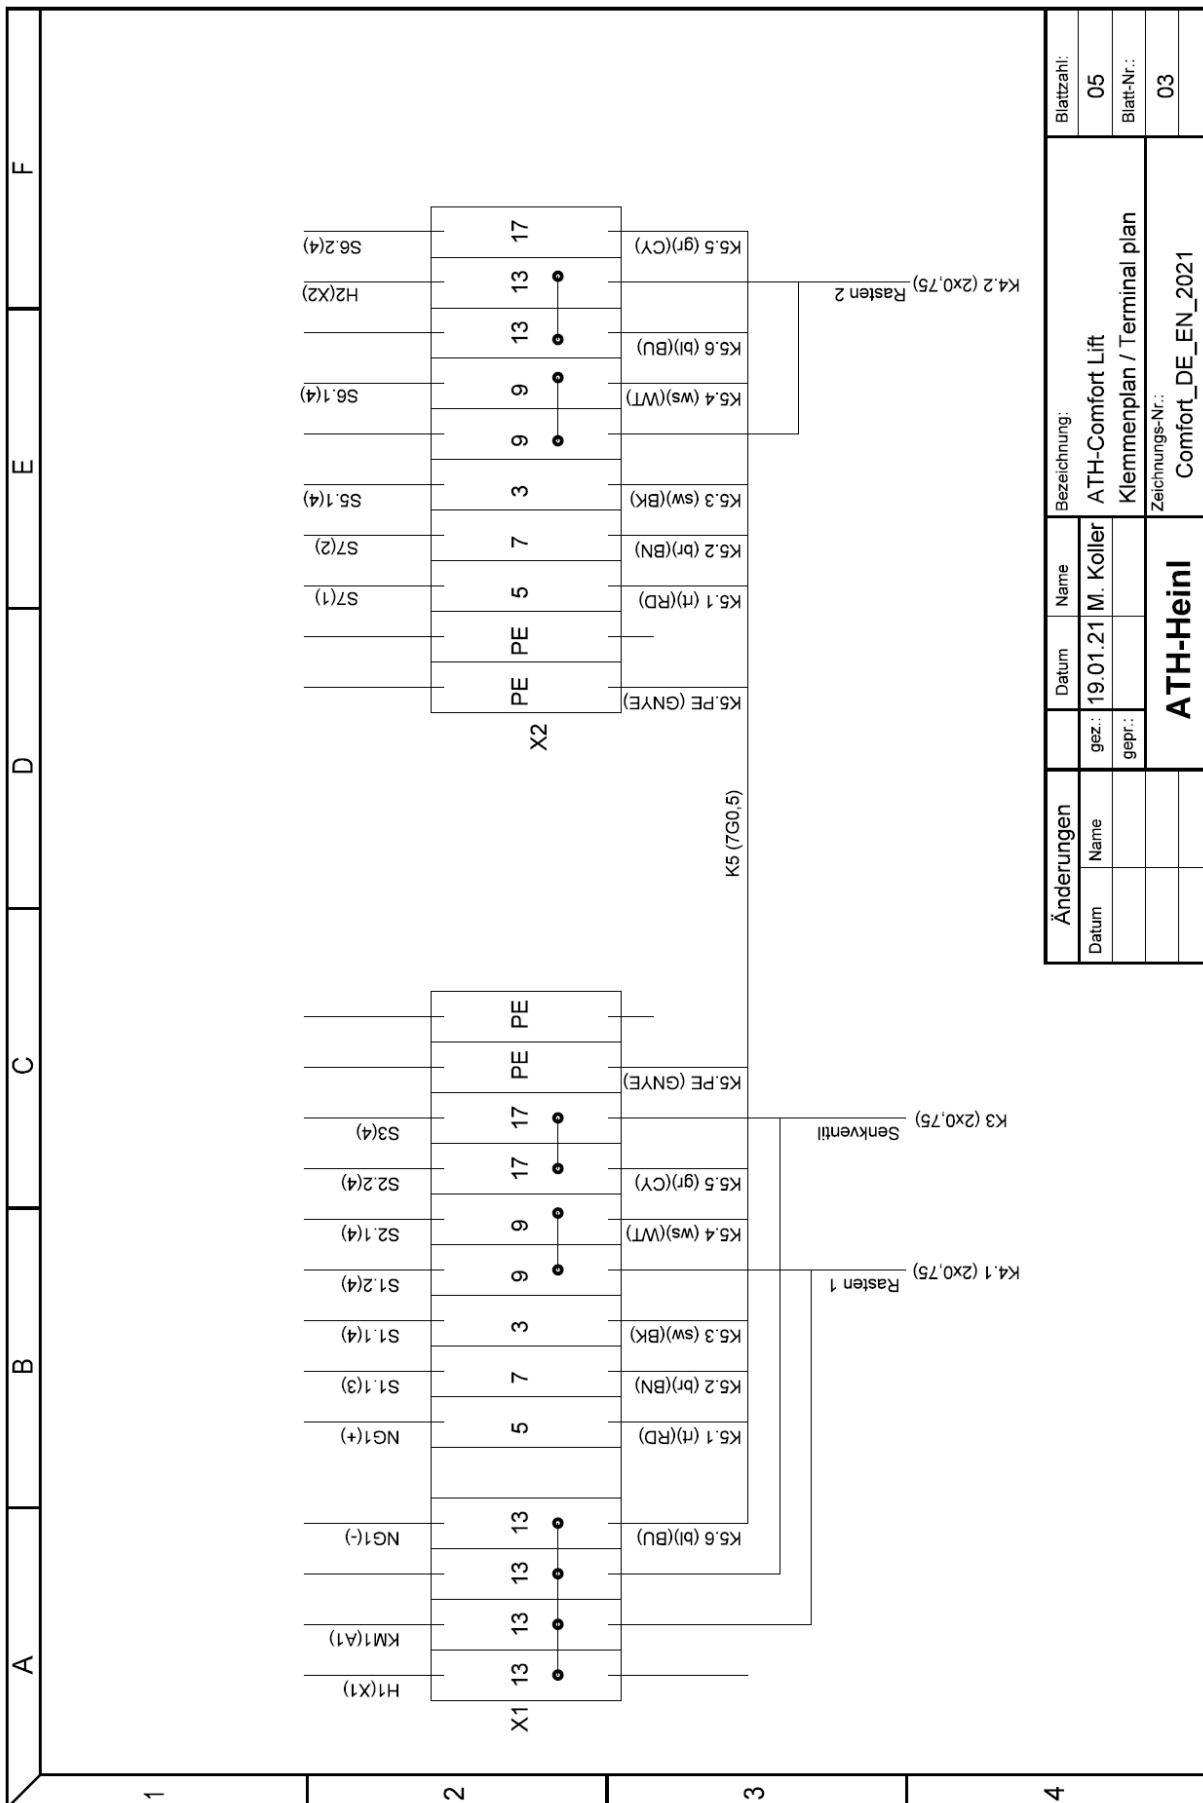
A
B
C
D
E
F
1
2
3
4

X1
H1(X1)
KM1(A1)
NG1(-)
NG1(+)
S1.1(3)
S1.1(4)
S1.2(4)
S2.1(4)
S2.2(4)
S3(4)

| 13 | 13 | 13 | 13 | | 5 | 7 | 3 | 9 | 9 | 17 | 17 | PE | PE |
|---|---|---|---|---|---|---|---|---|---|---|---|---|---|

K5.6 (bl)(BU)
K5.1 (rt)(RD)
K5.2 (br)(BN)
K5.3 (sw)(BK)
K5.4 (ws)(WT)
K5.5 (gr)(CY)
K5.PE (GNYE)
K4.1 (2x0,75) Rasten 1
K3 (2x0,75) Senkventil
K5 (7G0,5)

X2
S7(1)
S7(2)
S5.1(4)
S6.1(4)
H2(X2)
S6.2(4)

| PE | PE | 5 | 7 | 3 | 9 | 9 | 13 | 13 | 17 |
|---|---|---|---|---|---|---|---|---|---|

K5.PE (GNYE)
K5.1 (rt)(RD)
K5.2 (br)(BN)
K5.3 (sw)(BK)
K5.4 (ws)(WT)
K5.6 (bl)(BU)
K5.5 (gr)(CY)
K4.2 (2x0,75) Rasten 2

| Änderungen | | | Datum | Name | Bezeichnung: | Blattzahl: |
|---|---|---|---|---|---|---|
| Datum | Name | gez.: | 19.01.21 | M. Koller | ATH-Comfort Lift | 05 |
| | | gepr.: | | | Klemmenplan / Terminal plan | Blatt-Nr.: |
| | | | ATH-Heinl | | Zeichnungs-Nr.: Comfort_DE_EN_2021 | 03 |